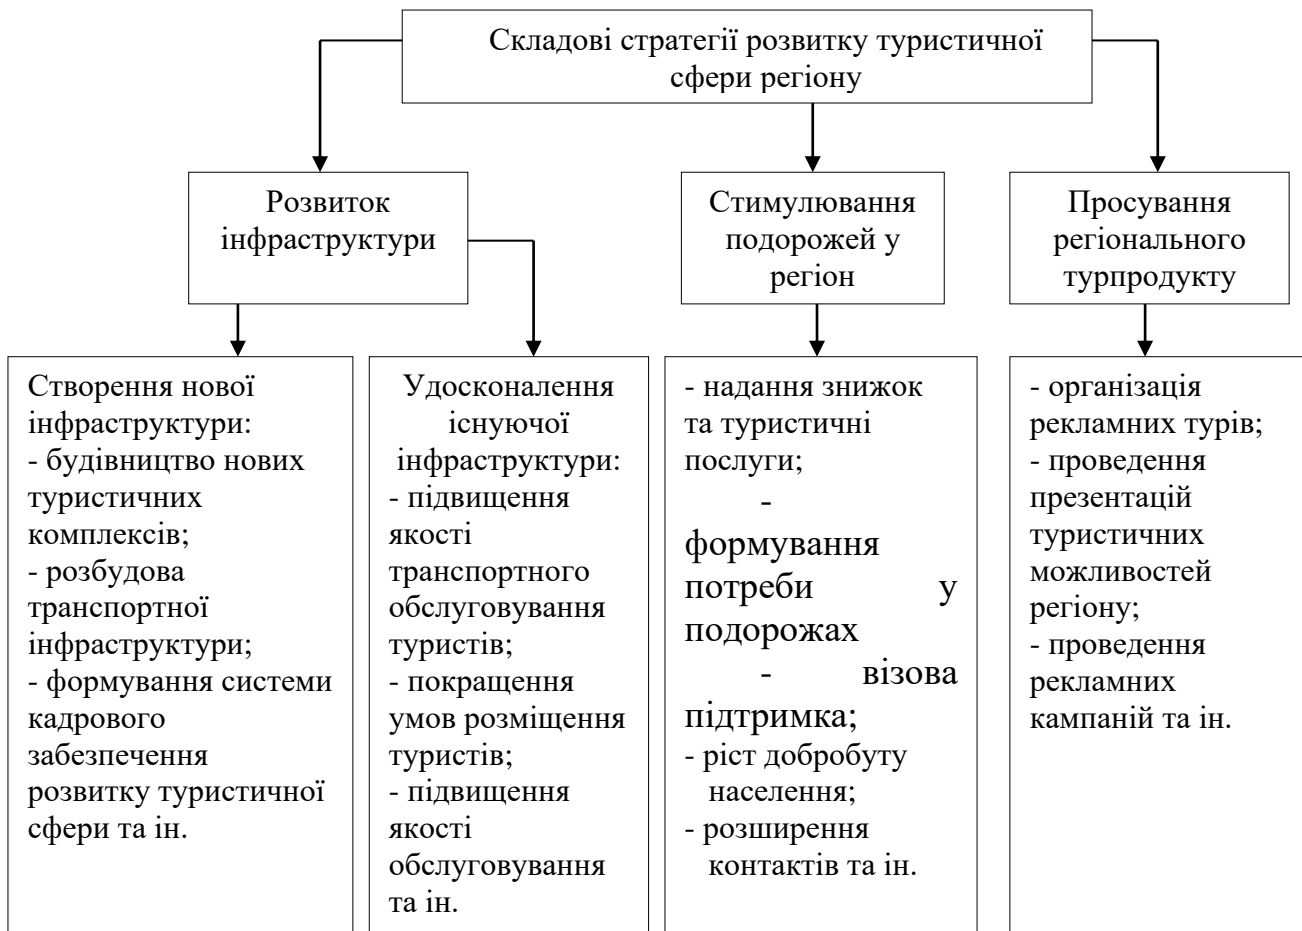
Складові стратегії розвитку туристичної сфери регіону

Розвиток інфраструктури

Стимулювання подорожей у регіон

Просування регіонального турпродукту

Створення нової інфраструктури:
- будівництво нових туристичних комплексів;
- розбудова транспортної інфраструктури;
- формування системи кадрового забезпечення розвитку туристичної сфери та ін.

Удосконалення існуючої інфраструктури:
- підвищення якості транспортного обслуговування туристів;
- покращення умов розміщення туристів;
- підвищення якості обслуговування та ін.

- надання знижок та туристичні послуги;
- формування потреби у подорожах
- візова підтримка;
- ріст добробуту населення;
- розширення контактів та ін.

- організація рекламних турів;
- проведення презентацій туристичних можливостей регіону;
- проведення рекламних кампаній та ін.